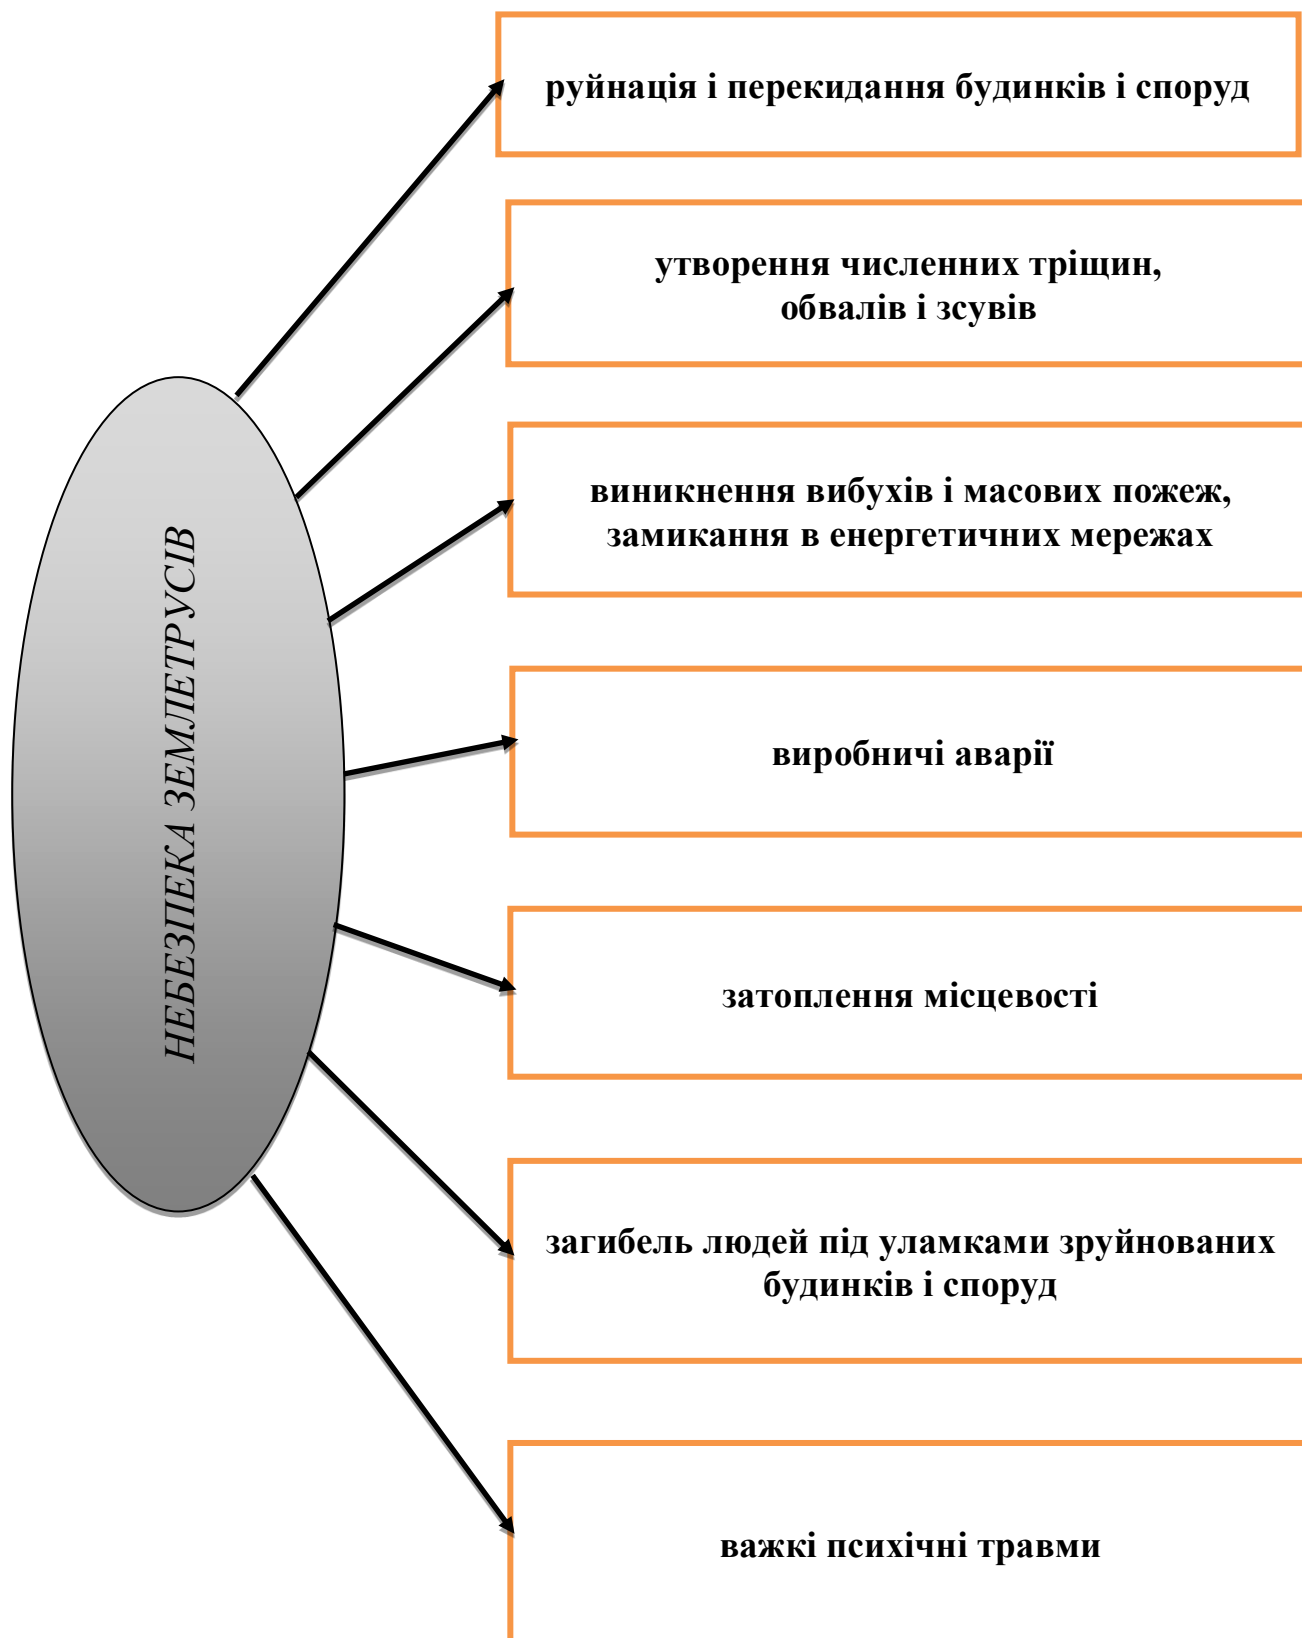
НЕБЕЗПЕКА ЗЕМЛЕТРУСІВ

руйнація і перекидання будинків і споруд

утворення численних тріщин, обвалів і зсувів

виникнення вибухів і масових пожеж, замикання в енергетичних мережах

виробничі аварії

затоплення місцевості

загибель людей під уламками зруйнованих будинків і споруд

важкі психічні травми